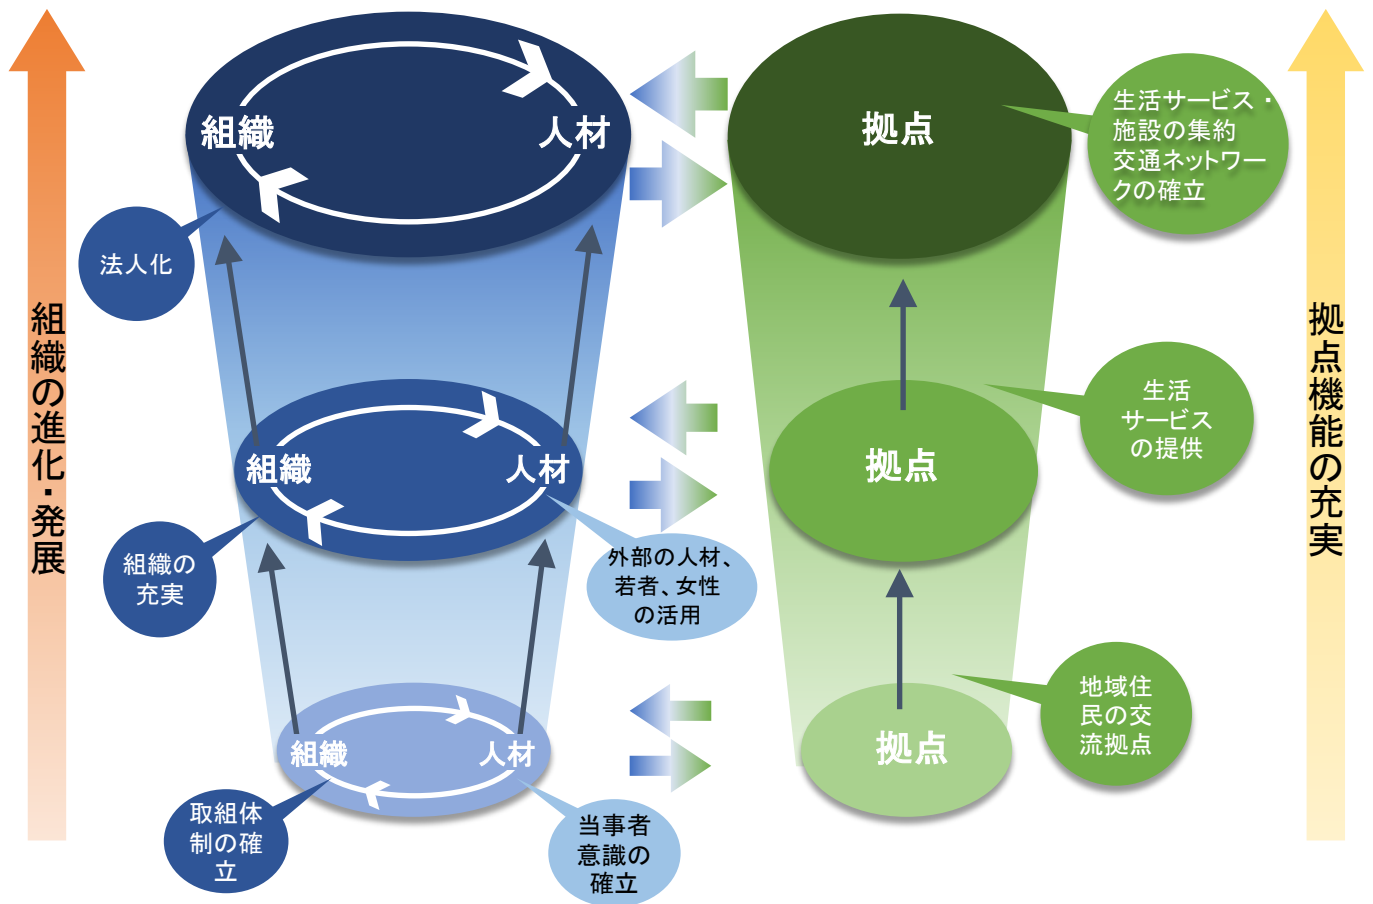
組織の進化・発展

組織
人材

法人化

組織
人材

組織の充実

外部の人材、若者、女性の活用

組織
人材

取組体制の確立

当事者意識の確立

拠点

生活サービス・施設の集約交通ネットワークの確立

拠点

生活サービスの提供

拠点

地域住民の交流拠点

拠点機能の充実